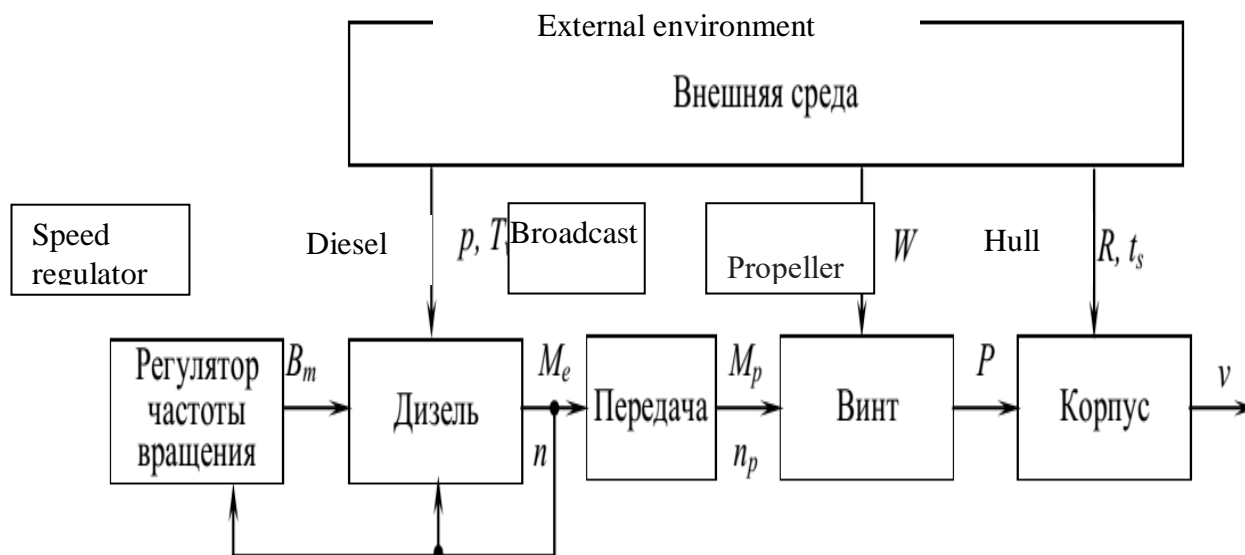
External environment

Внешняя среда

Speed regulator

Diesel

$p, T$

Broadcast

Propeller

$W$

Hull

$R, t_s$

Регулятор частоты вращения

$B_m$

Дизель

$M_e$

$n$

Передача

$M_p$

$n_p$

Винт

$P$

Корпус

$v$